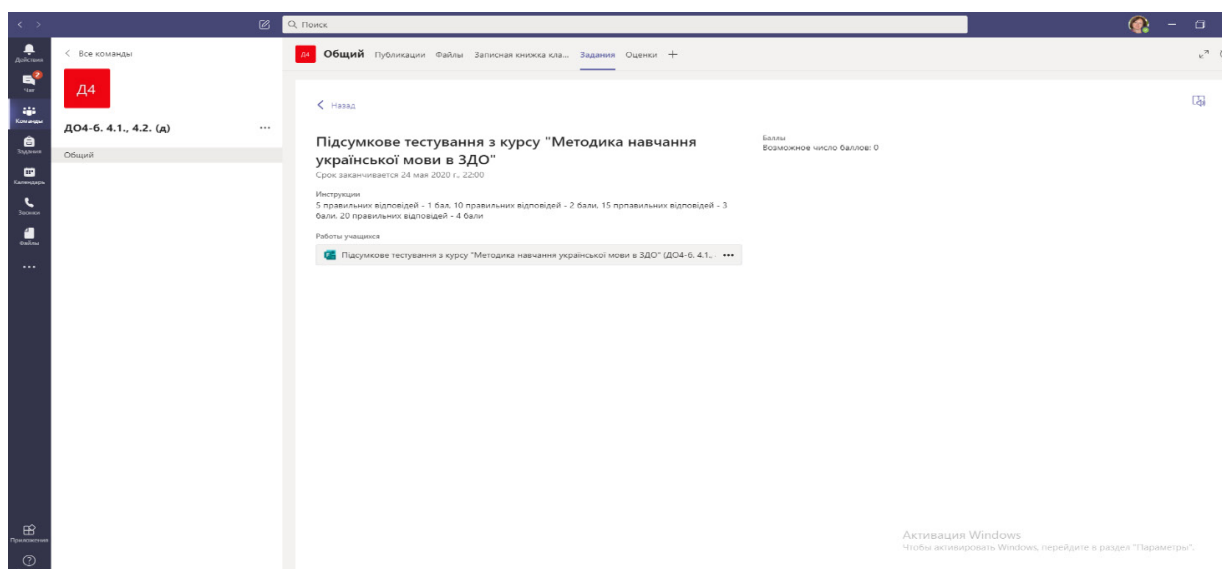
Поиск

Действия
Чат
Команды
Задания
Календарь
Звонки
Файлы
...
Приложения

< Все команды

Д4

ДО4-6. 4.1., 4.2. (д) ...

Общий

Д4 Общий Публикации Файлы Записная книжка кла... Задания Оценки +

< Назад

Підсумкове тестування з курсу "Методика навчання української мови в ЗДО"
Срок заканчивается 24 мая 2020 г., 22:00

Баллы
Возможное число баллов: 0

Инструкции
5 правильних відповідей - 1 бал, 10 правильних відповідей - 2 бали, 15 прпавильних відповідей - 3 бали, 20 правильних відповідей - 4 бали

Работы учащихся
Підсумкове тестування з курсу "Методика навчання української мови в ЗДО" (ДО4-6. 4.1.. •••

Активация Windows
Чтобы активировать Windows, перейдите в раздел "Параметры".